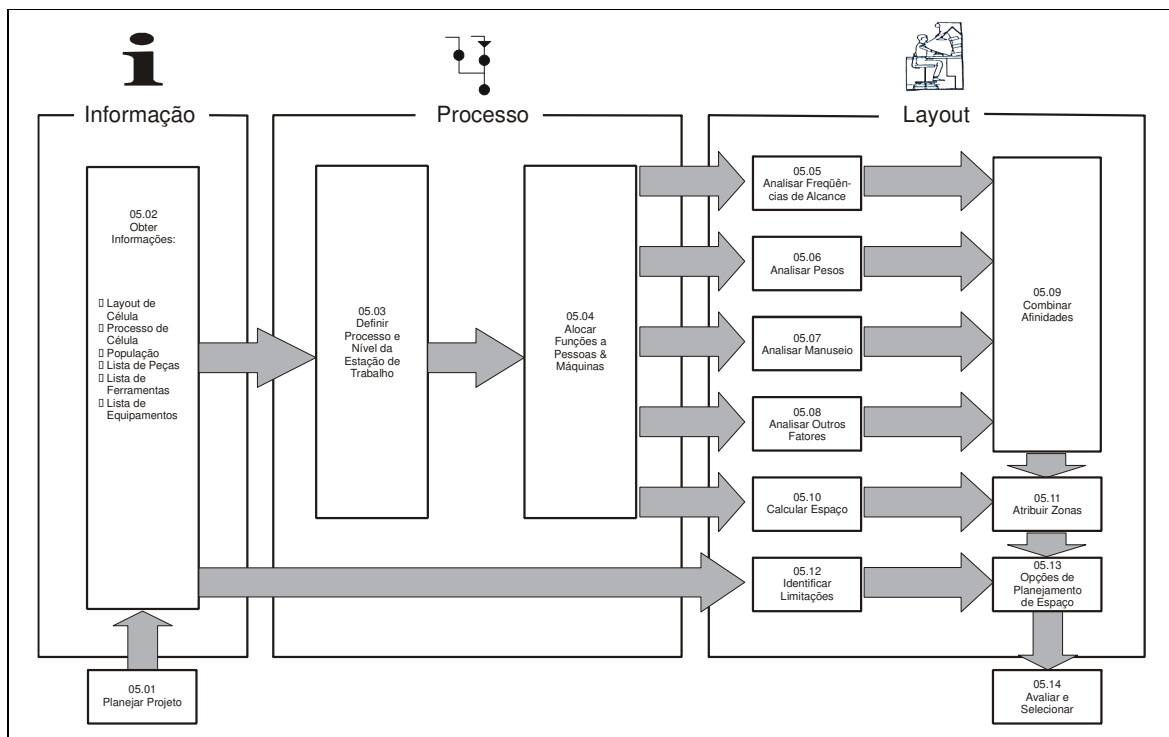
i

Informação

Processo

Layout

05.02
Obter
Informações:

 Layout de Célula
 Processo de Célula
 População
 Lista de Peças
 Lista de Ferramentas
 Lista de Equipamentos

05.03
Definir Processo e Nível da Estação de Trabalho

05.04
Alocar Funções a Pessoas & Máquinas

05.05
Analisar Freqüências de Alcance

05.06
Analisar Pesos

05.07
Analisar Manuseio

05.08
Analisar Outros Fatores

05.09
Combinar Afinidades

05.10
Calcular Espaço

05.11
Atribuir Zonas

05.12
Identificar Limitações

05.13
Opções de Planejamento de Espaço

05.01
Planejar Projeto

05.14
Avaliar e Selecionar